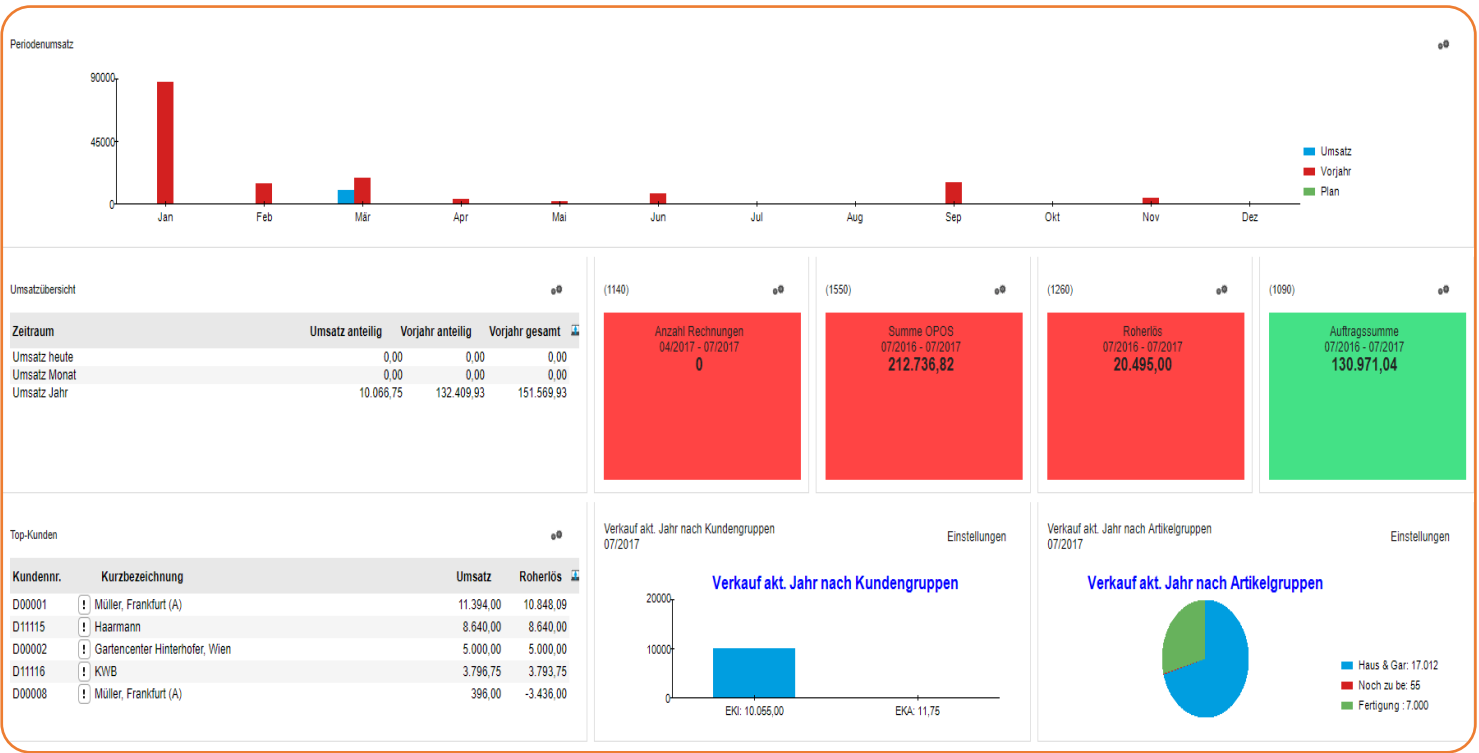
Periodenumsatz

90000
45000
0
Jan
Feb
Mär
Apr
Mai
Jun
Jul
Aug
Sep
Okt
Nov
Dez

Umsatz
Vorjahr
Plan

Umsatzübersicht

| Zeitraum | Umsatz anteilig | Vorjahr anteilig | Vorjahr gesamt |
|---|---|---|---|
| Umsatz heute | 0,00 | 0,00 | 0,00 |
| Umsatz Monat | 0,00 | 0,00 | 0,00 |
| Umsatz Jahr | 10.066,75 | 132.409,93 | 151.569,93 |

(1140)
Anzahl Rechnungen
04/2017 - 07/2017
0

(1550)
Summe OPOS
07/2016 - 07/2017
212.736,82

(1260)
Roherlös
07/2016 - 07/2017
20.495,00

(1090)
Auftragssumme
07/2016 - 07/2017
130.971,04

Top-Kunden

| Kundennr. | Kurzbezeichnung | Umsatz | Roherlös |
|---|---|---|---|
| D00001 | ! Müller, Frankfurt (A) | 11.394,00 | 10.848,09 |
| D11115 | ! Haarmann | 8.640,00 | 8.640,00 |
| D00002 | ! Gartencenter Hinterhofer, Wien | 5.000,00 | 5.000,00 |
| D11116 | ! KWB | 3.796,75 | 3.793,75 |
| D00008 | ! Müller, Frankfurt (A) | 396,00 | -3.436,00 |

Verkauf akt. Jahr nach Kundengruppen
07/2017
Einstellungen
Verkauf akt. Jahr nach Kundengruppen
20000
10000
0
EKI: 10.055,00
EKA: 11,75

Verkauf akt. Jahr nach Artikelgruppen
07/2017
Einstellungen
Verkauf akt. Jahr nach Artikelgruppen
Haus & Gar: 17.012
Noch zu be: 55
Fertigung : 7.000